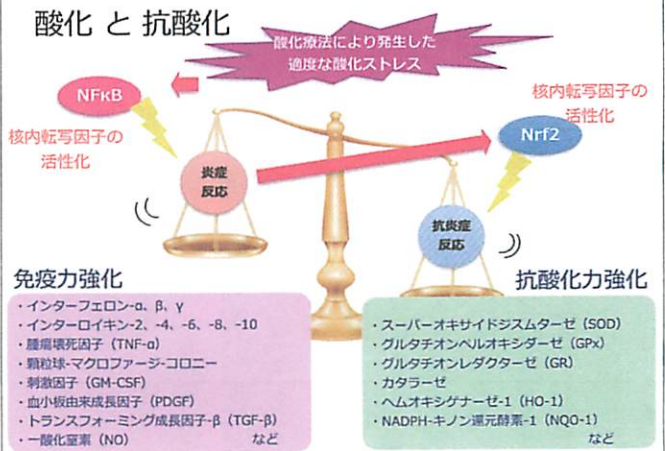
酸化 と 抗酸化

酸化療法により発生した 適度な酸化ストレス

NFκB

核内転写因子の 活性化

核内転写因子の 活性化

Nrf2

炎症 反応

抗炎症 反応

免疫力強化

・インターフェロン-α、β、γ
・インターロイキン-2、-4、-6、-8、-10
・腫瘍壊死因子（TNF-α）
・顆粒球-マクロファージ-コロニー
・刺激因子（GM-CSF）
・血小板由来成長因子（PDGF）
・トランスフォーミング成長因子-β（TGF-β）
・一酸化窒素（NO） など

抗酸化力強化

・スーパーオキサイドジスムターゼ（SOD）
・グルタチオンペルオキシダーゼ（GPx）
・グルタチオンレダクターゼ（GR）
・カタラーゼ
・ヘムオキシゲナーゼ-1（HO-1）
・NADPH-キノン還元酵素-1（NQO-1）
など